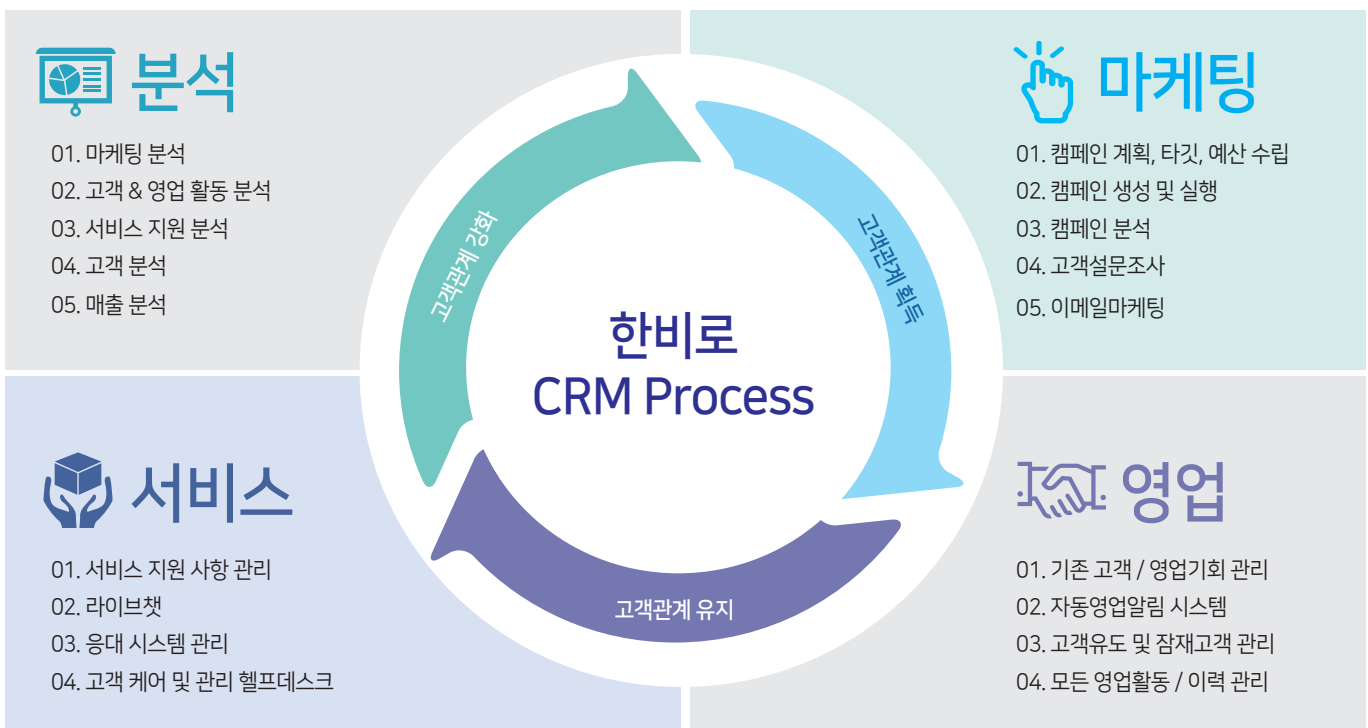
분석

01. 마케팅 분석
02. 고객 & 영업 활동 분석
03. 서비스 지원 분석
04. 고객 분석
05. 매출 분석

마케팅

01. 캠페인 계획, 타깃, 예산 수립
02. 캠페인 생성 및 실행
03. 캠페인 분석
04. 고객설문조사
05. 이메일마케팅

고객관계 강화

고객관계 획득

한비로
CRM Process

고객관계 유지

서비스

01. 서비스 지원 사항 관리
02. 라이브챗
03. 응대 시스템 관리
04. 고객 케어 및 관리 헬프데스크

영업

01. 기존 고객 / 영업기회 관리
02. 자동영업알림 시스템
03. 고객유도 및 잠재고객 관리
04. 모든 영업활동 / 이력 관리